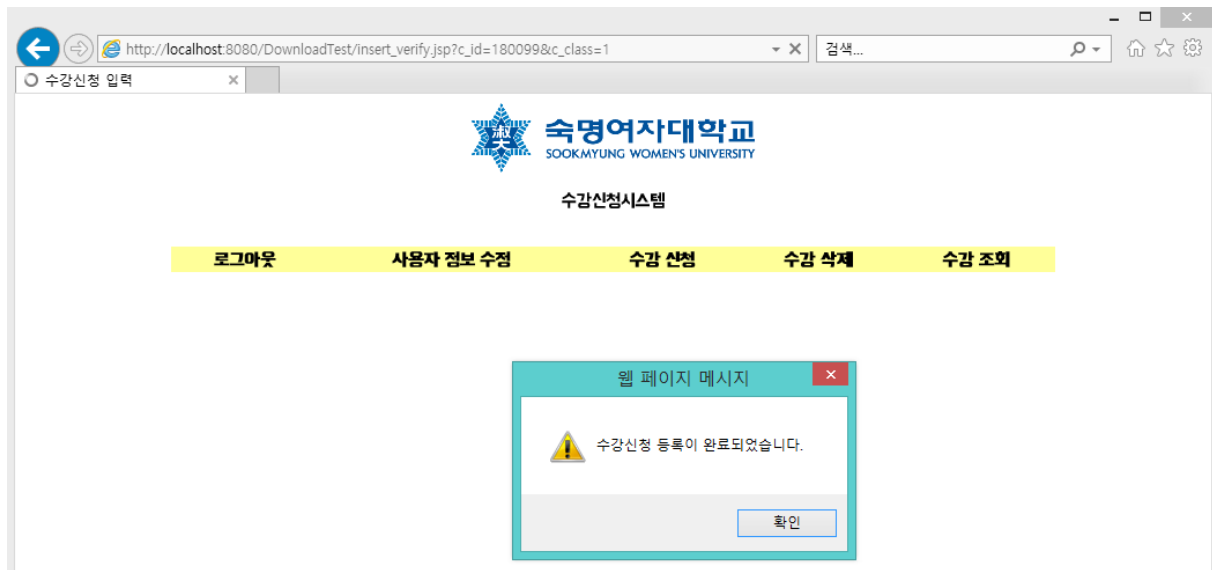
http://localhost:8080/DownloadTest/insert_verify.jsp?c_id=180099&c_class=1

검색...

수강신청 입력

숙명여자대학교
SOOKMYUNG WOMEN'S UNIVERSITY

수강신청시스템

| 로그아웃 | 사용자 정보 수정 | 수강 신청 | 수강 삭제 | 수강 조회 |
|---|---|---|---|---|

웹 페이지 메시지

수강신청 등록이 완료되었습니다.

확인